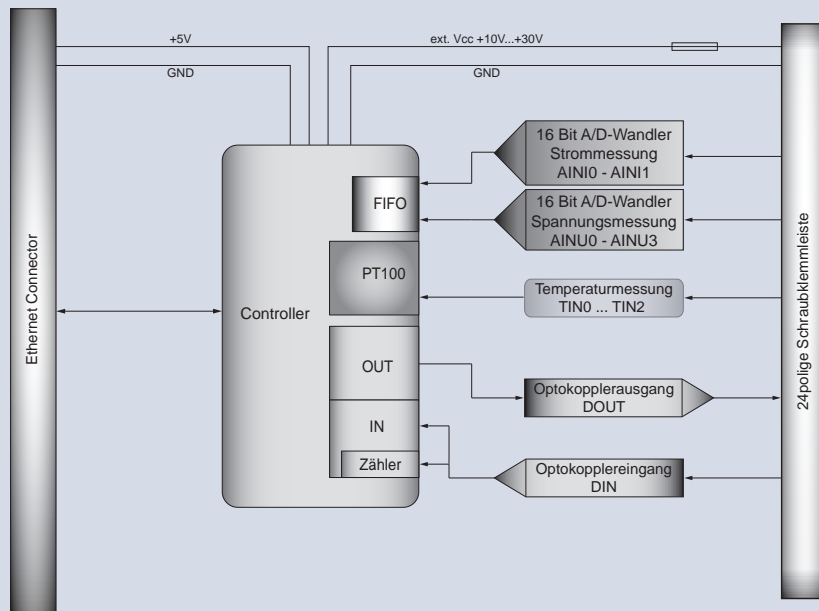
+5V

GND

ext. Vcc +10V...+30V

GND

Ethernet Connector

Controller

FIFO

PT100

OUT

IN

Zähler

16 Bit A/D-Wandler Strommessung AINI0 - AINI1

16 Bit A/D-Wandler Spannungsmessung AINU0 - AINU3

Temperaturmessung TIN0 ... TIN2

Optokopplerausgang DOUT

Optokopplereingang DIN

24polige Schraubklemmleiste